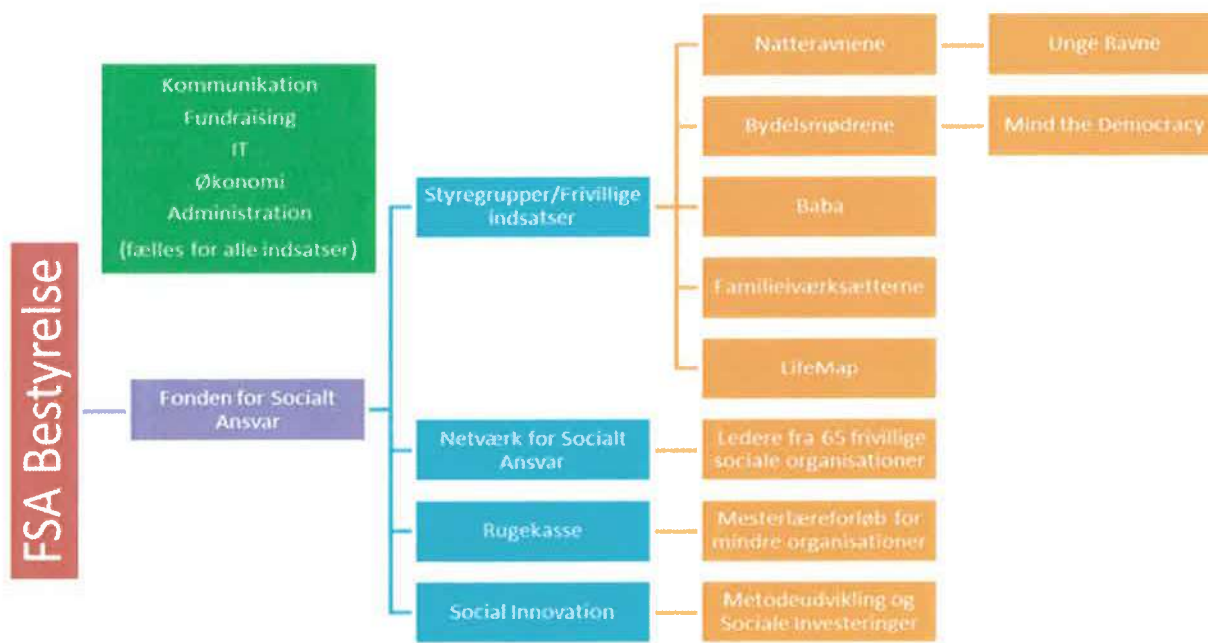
FSA Bestyrelse

Kommunikation
Fundraising
IT
Økonomi
Administration
(fælles for alle indsatser)

Fonden for Socialt Ansvar

Styregrupper/Frivillige indsatser

Natteravnene

Unge Ravne

Bydelsmødrene

Mind the Democracy

Baba

Familieiværksætterne

LifeMap

Netværk for Socialt Ansvar

Ledere fra 65 frivillige sociale organisationer

Rugekasse

Mesterlæreforløb for mindre organisationer

Social Innovation

Metodeudvikling og Sociale investeringer